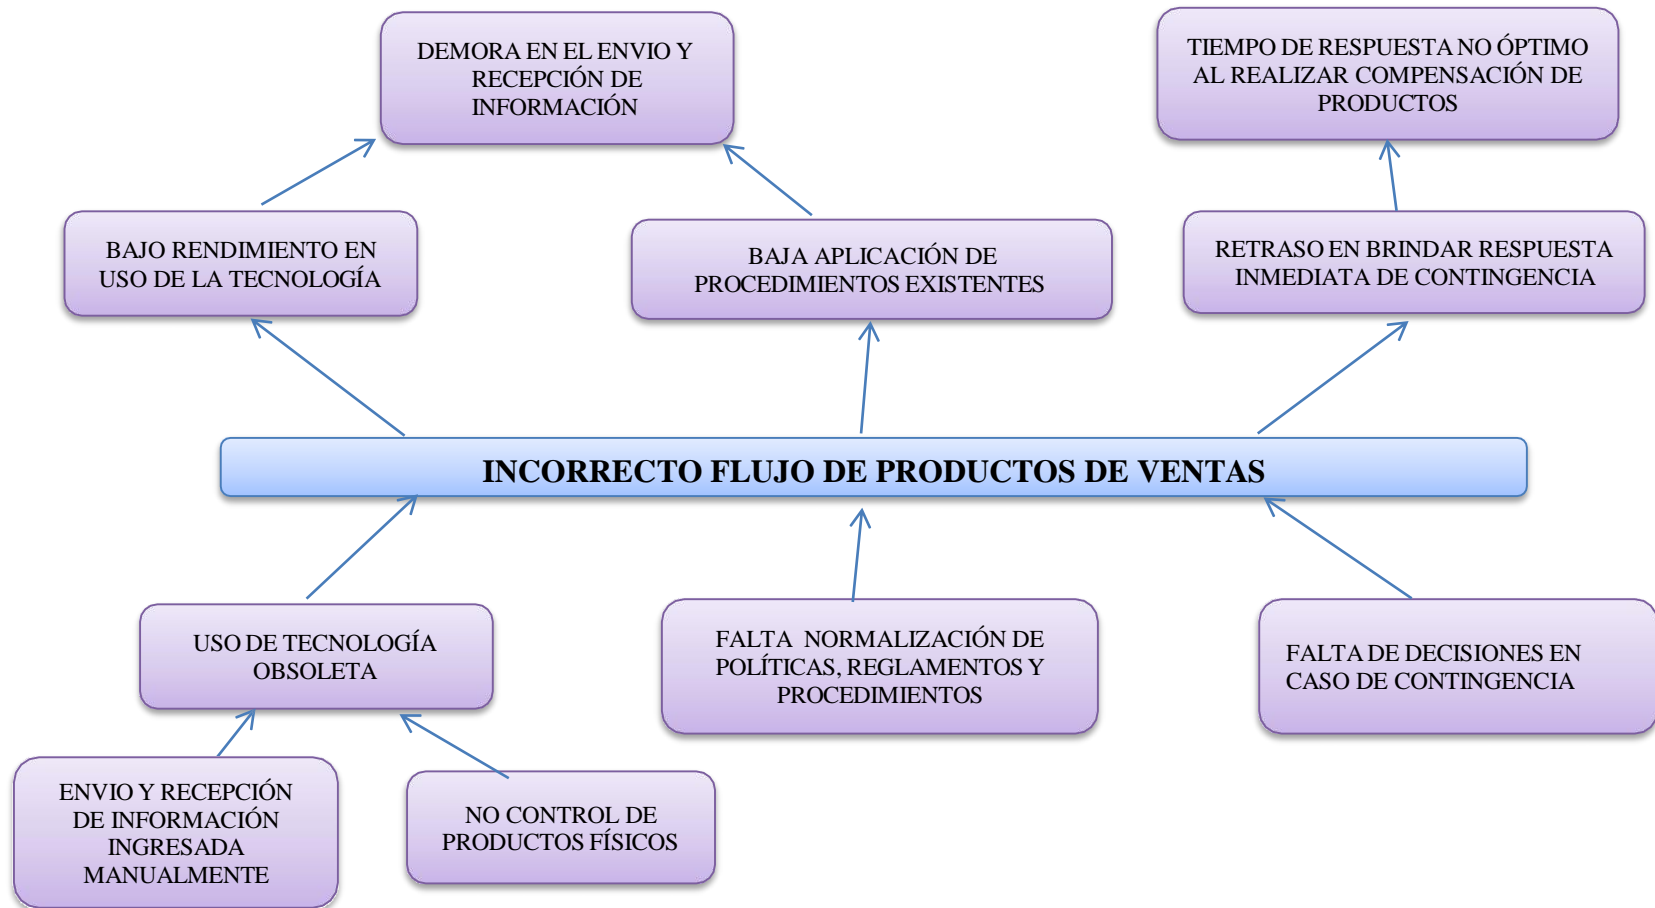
DEMORA EN EL ENVIO Y RECEPCIÓN DE INFORMACIÓN

TIEMPO DE RESPUESTA NO ÓPTIMO AL REALIZAR COMPENSACIÓN DE PRODUCTOS

BAJO RENDIMIENTO EN USO DE LA TECNOLOGÍA

BAJA APLICACIÓN DE PROCEDIMIENTOS EXISTENTES

RETRASO EN BRINDAR RESPUESTA INMEDIATA DE CONTINGENCIA

INCORRECTO FLUJO DE PRODUCTOS DE VENTAS

USO DE TECNOLOGÍA OBSOLETA

FALTA NORMALIZACIÓN DE POLÍTICAS, REGLAMENTOS Y PROCEDIMIENTOS

FALTA DE DECISIONES EN CASO DE CONTINGENCIA

ENVIO Y RECEPCIÓN DE INFORMACIÓN INGRESADA MANUALMENTE

NO CONTROL DE PRODUCTOS FÍSICOS